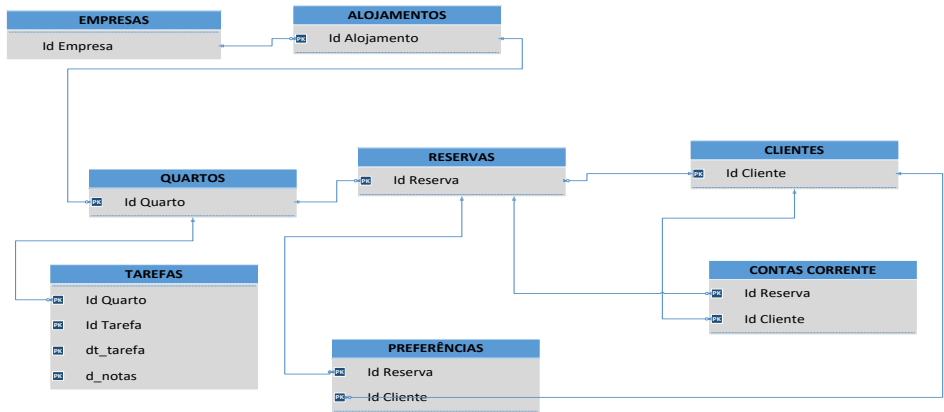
EMPRESAS
Id Empresa

ALOJAMENTOS
PK Id Alojamento

QUARTOS
PK Id Quarto

RESERVAS
PK Id Reserva

CLIENTES
PK Id Cliente

TAREFAS
PK Id Quarto
PK Id Tarefa
PK dt_tarefa
PK d_notas

CONTAS CORRENTE
PK Id Reserva
PK Id Cliente

PREFERÊNCIAS
PK Id Reserva
PK Id Cliente